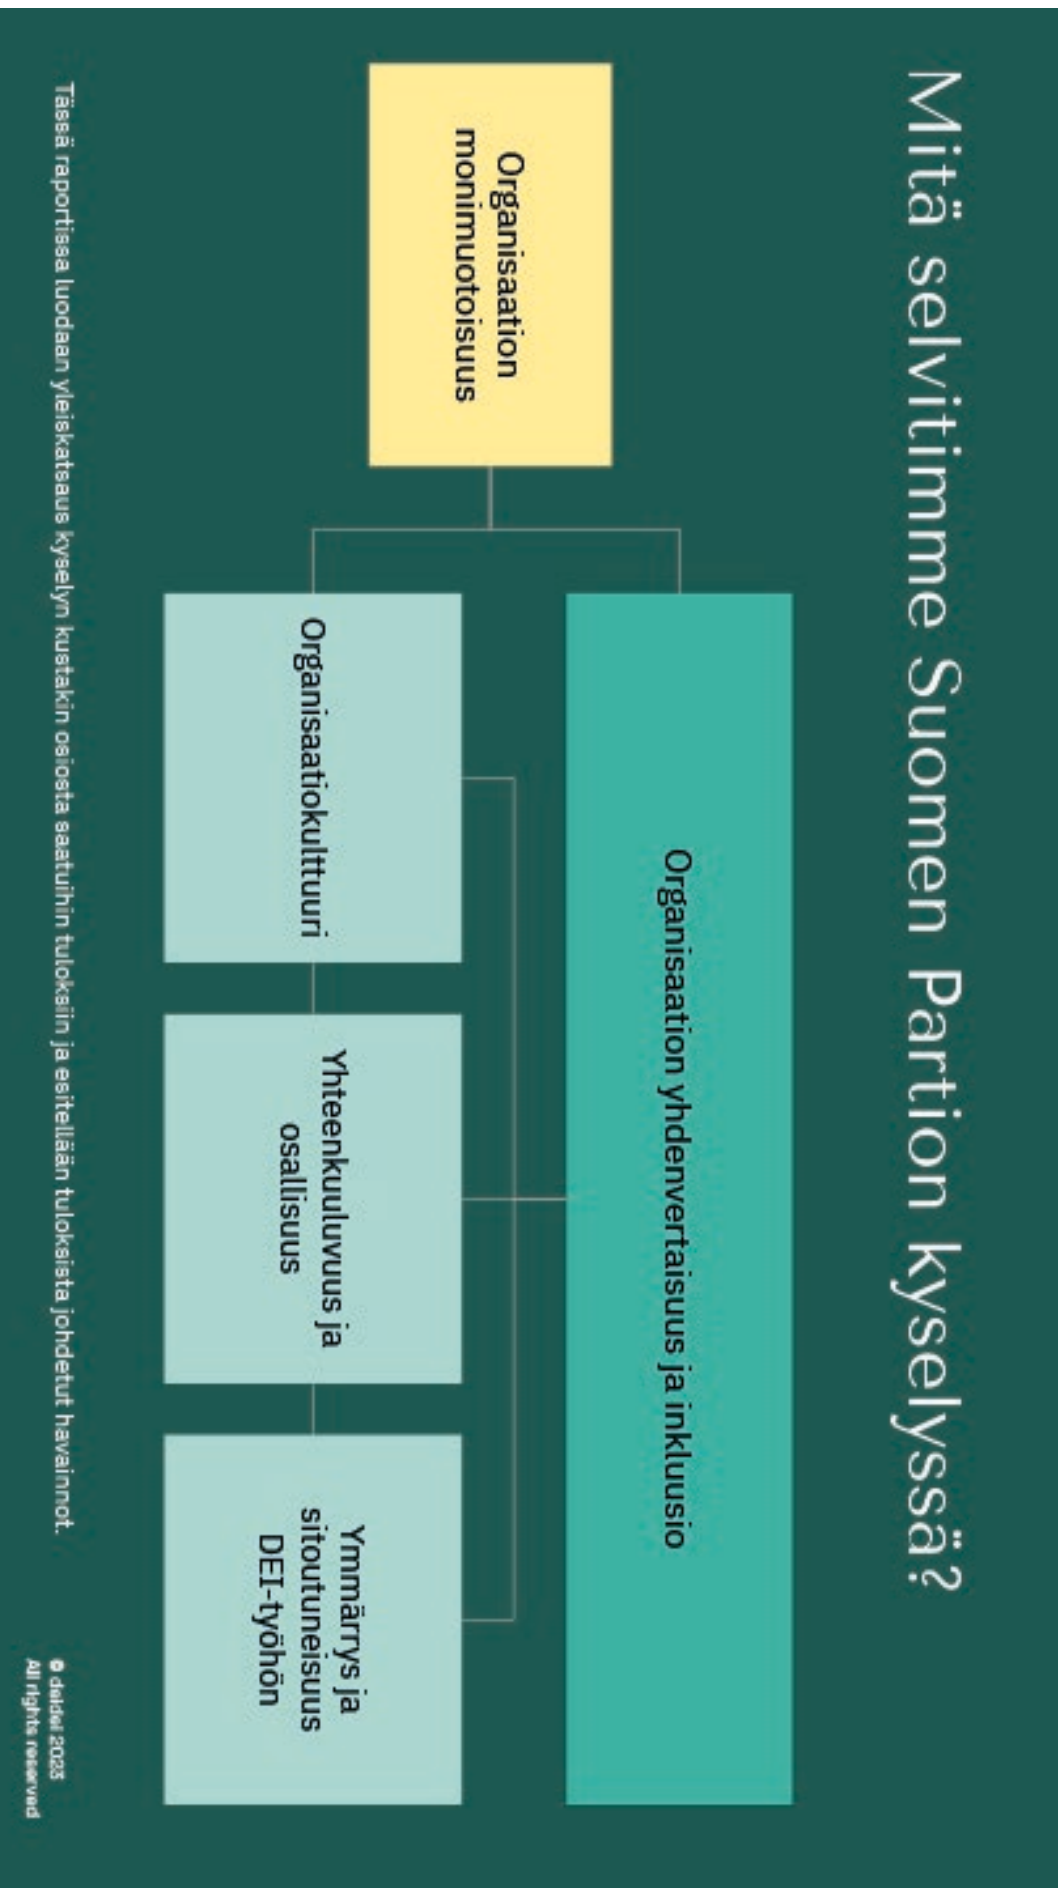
Mitä selvitimme Suomen Partion kyselyssä?

Organisaation monimuotoisuus

Organisaation yhdenvertaisuus ja inkluusio

Organisaatiokulttuuri

Yhteenkuuluvuus ja osallisuus

Ymmärrys ja sitoutuneisuus DEI-työhön

Tässä raportissa luodaan yleiskatsaus kyselyn kustakin osiosta saatuihin tuloksiin ja esitellään tuloksista johdetut havainnot.

© daldei 2023
All rights reserved